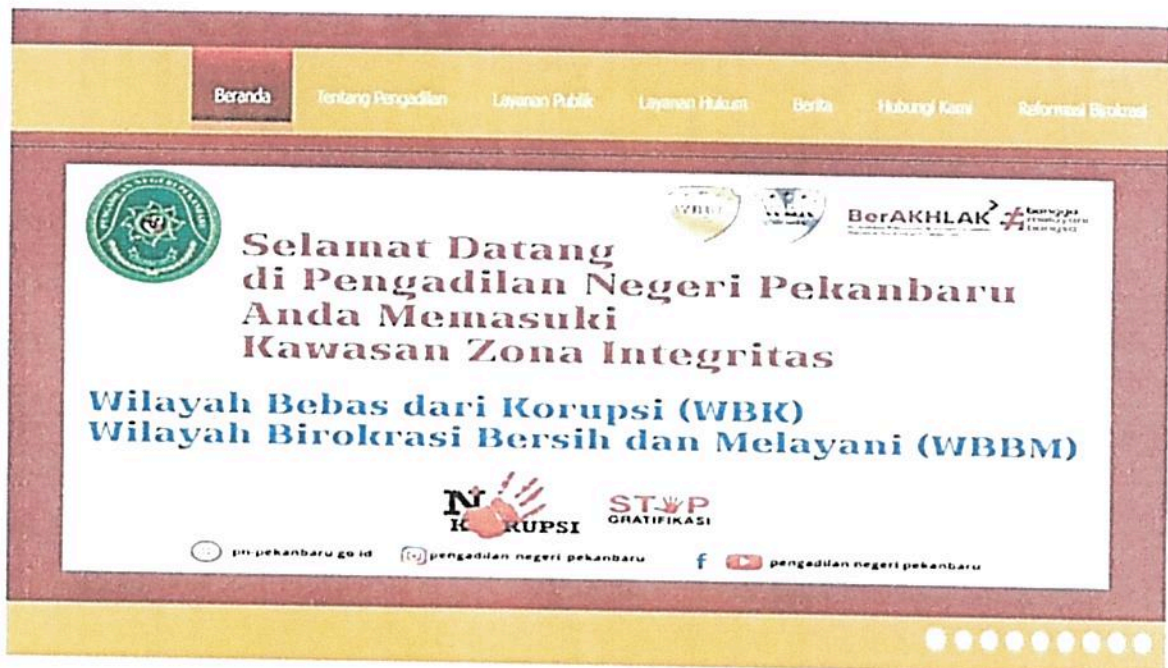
Beranda Tentang Pengadilan Layanan Publik Layanan Hukum Berita Hubungi Kami Reformasi Birokrasi

WBK WBBM BerAKHLAK #bangga melayani bangsa

Selamat Datang
di Pengadilan Negeri Pekanbaru
Anda Memasuki
Kawasan Zona Integritas

Wilayah Bebas dari Korupsi (WBK)
Wilayah Birokrasi Bersih dan Melayani (WBBM)

NO KORUPSI STOP GRATIFIKASI

pn-pekanbaru.go.id pengadilan negeri pekanbaru f pengadilan negeri pekanbaru